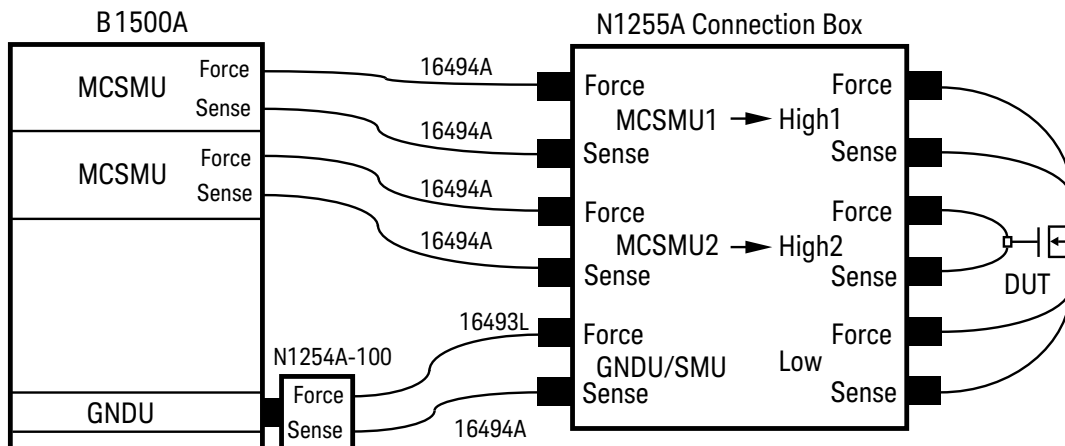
B1500A

MCSMU Force Sense

MCSMU Force Sense

GNDU

N1254A-100 Force Sense

16494A
16494A
16494A
16494A
16493L
16494A

N1255A Connection Box

Force
MCSMU1 → High1
Sense

Force
MCSMU2 → High2
Sense

Force
GNDU/SMU Low
Sense

Force
Sense
Force
Sense
Force
Sense

DUT